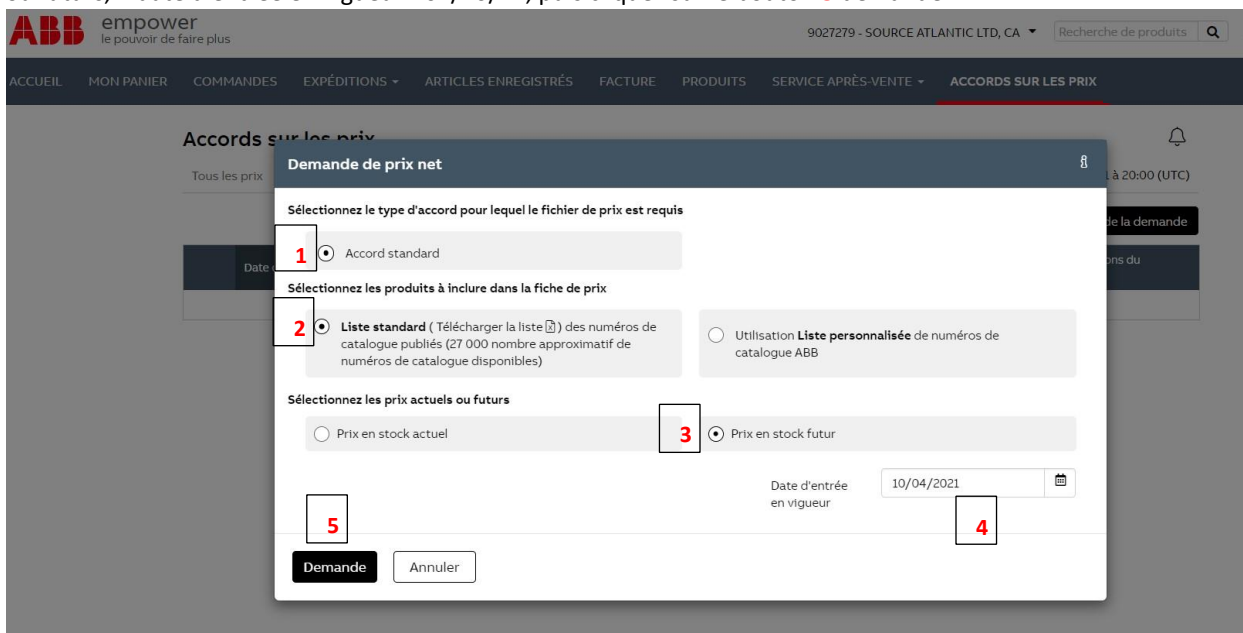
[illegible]

ABB empower
le pouvoir de faire plus

9027279 - SOURCE ATLANTIC LTD, CA ▾ Recherche de produits

ACCUEIL MON PANIER COMMANDES EXPÉDITIONS ▾ ARTICLES ENREGISTRÉS FACTURE PRODUITS SERVICE APRÈS-VENTE ▾ ACCORDS SUR LES PRIX

Accords s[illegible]

Tous les prix

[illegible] à 20:00 (UTC)

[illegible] de la demande

Date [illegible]

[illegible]ons du

Demande de prix net

Sélectionnez le type d'accord pour lequel le fichier de prix est requis

1

Accord standard

Sélectionnez les produits à inclure dans la fiche de prix

2

Liste standard ( Télécharger la liste ) des numéros de catalogue publiés (27 000 nombre approximatif de numéros de catalogue disponibles)

Utilisation Liste personnalisée de numéros de catalogue ABB

Sélectionnez les prix actuels ou futurs

Prix en stock actuel

3

Prix en stock futur

Date d'entrée en vigueur

10/04/2021

4

5

Demande

Annuler